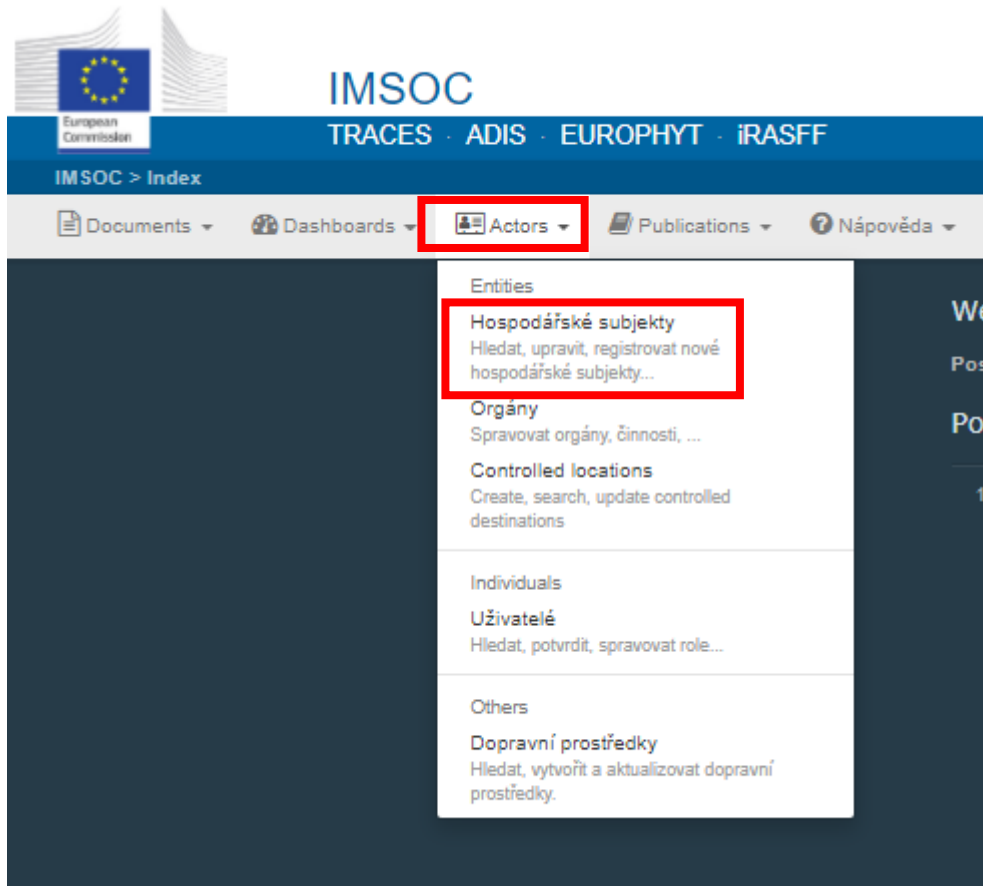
European Commission

IMSOC

TRACES · ADIS · EUROPHYT · iRASFF

IMSOC > Index

Documents ▾ Dashboards ▾ Actors ▾ Publications ▾ Nápověda ▾

Entities

Hospodářské subjekty
Hledat, upravit, registrovat nové hospodářské subjekty...

Orgány
Spravovat orgány, činnosti, ...

Controlled locations
Create, search, update controlled destinations

Individuals

Uživatelé
Hledat, potvrdit, spravovat role...

Others

Dopravní prostředky
Hledat, vytvořit a aktualizovat dopravní prostředky.

We

Pos

Po

1